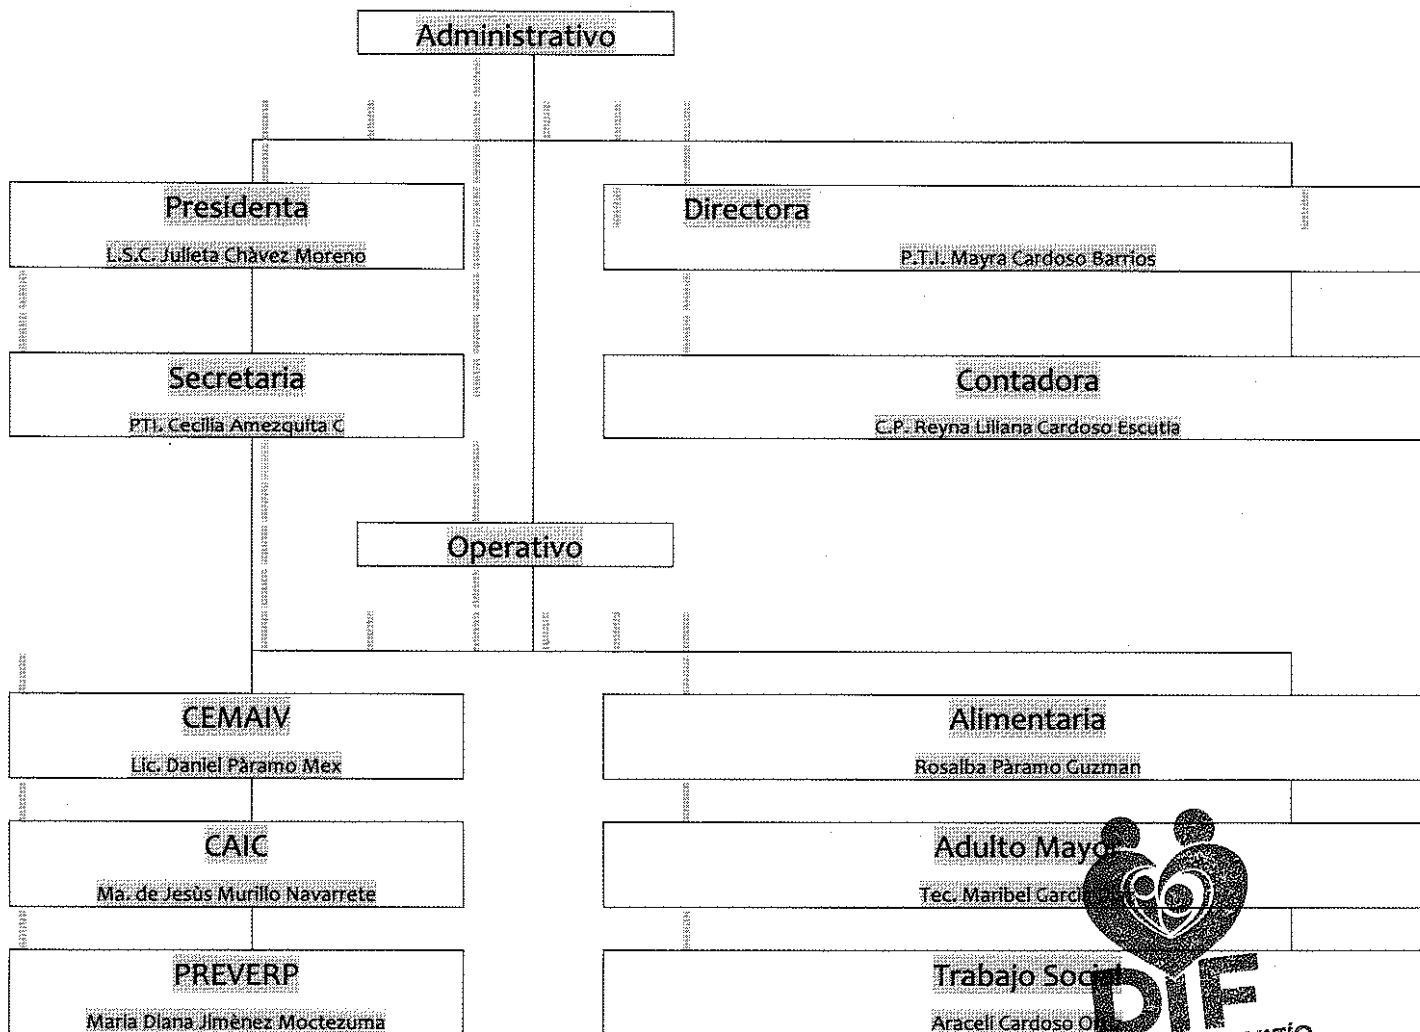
Administrativo

Presidenta
L.S.C. Julieta Chávez Moreno

Directora
P.T.I. Mayra Cardoso Barrios

Secretaria
PTI. Cecilia Amezquita C

Contadora
C.P. Reyna Liliana Cardoso Escutia

Operativo

CEMAIV
Lic. Daniel Pàramo Mex

Alimentaria
Rosalba Pàramo Guzman

CAIC
Ma. de Jesùs Murillo Navarrete

Adulto Mayo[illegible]
Tec. Maribel Garci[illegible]

PREVERP
Maria Diana Jimènez Moctezuma

Trabajo Soc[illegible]
Araceli Cardoso O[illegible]

DIF
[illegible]nicipio